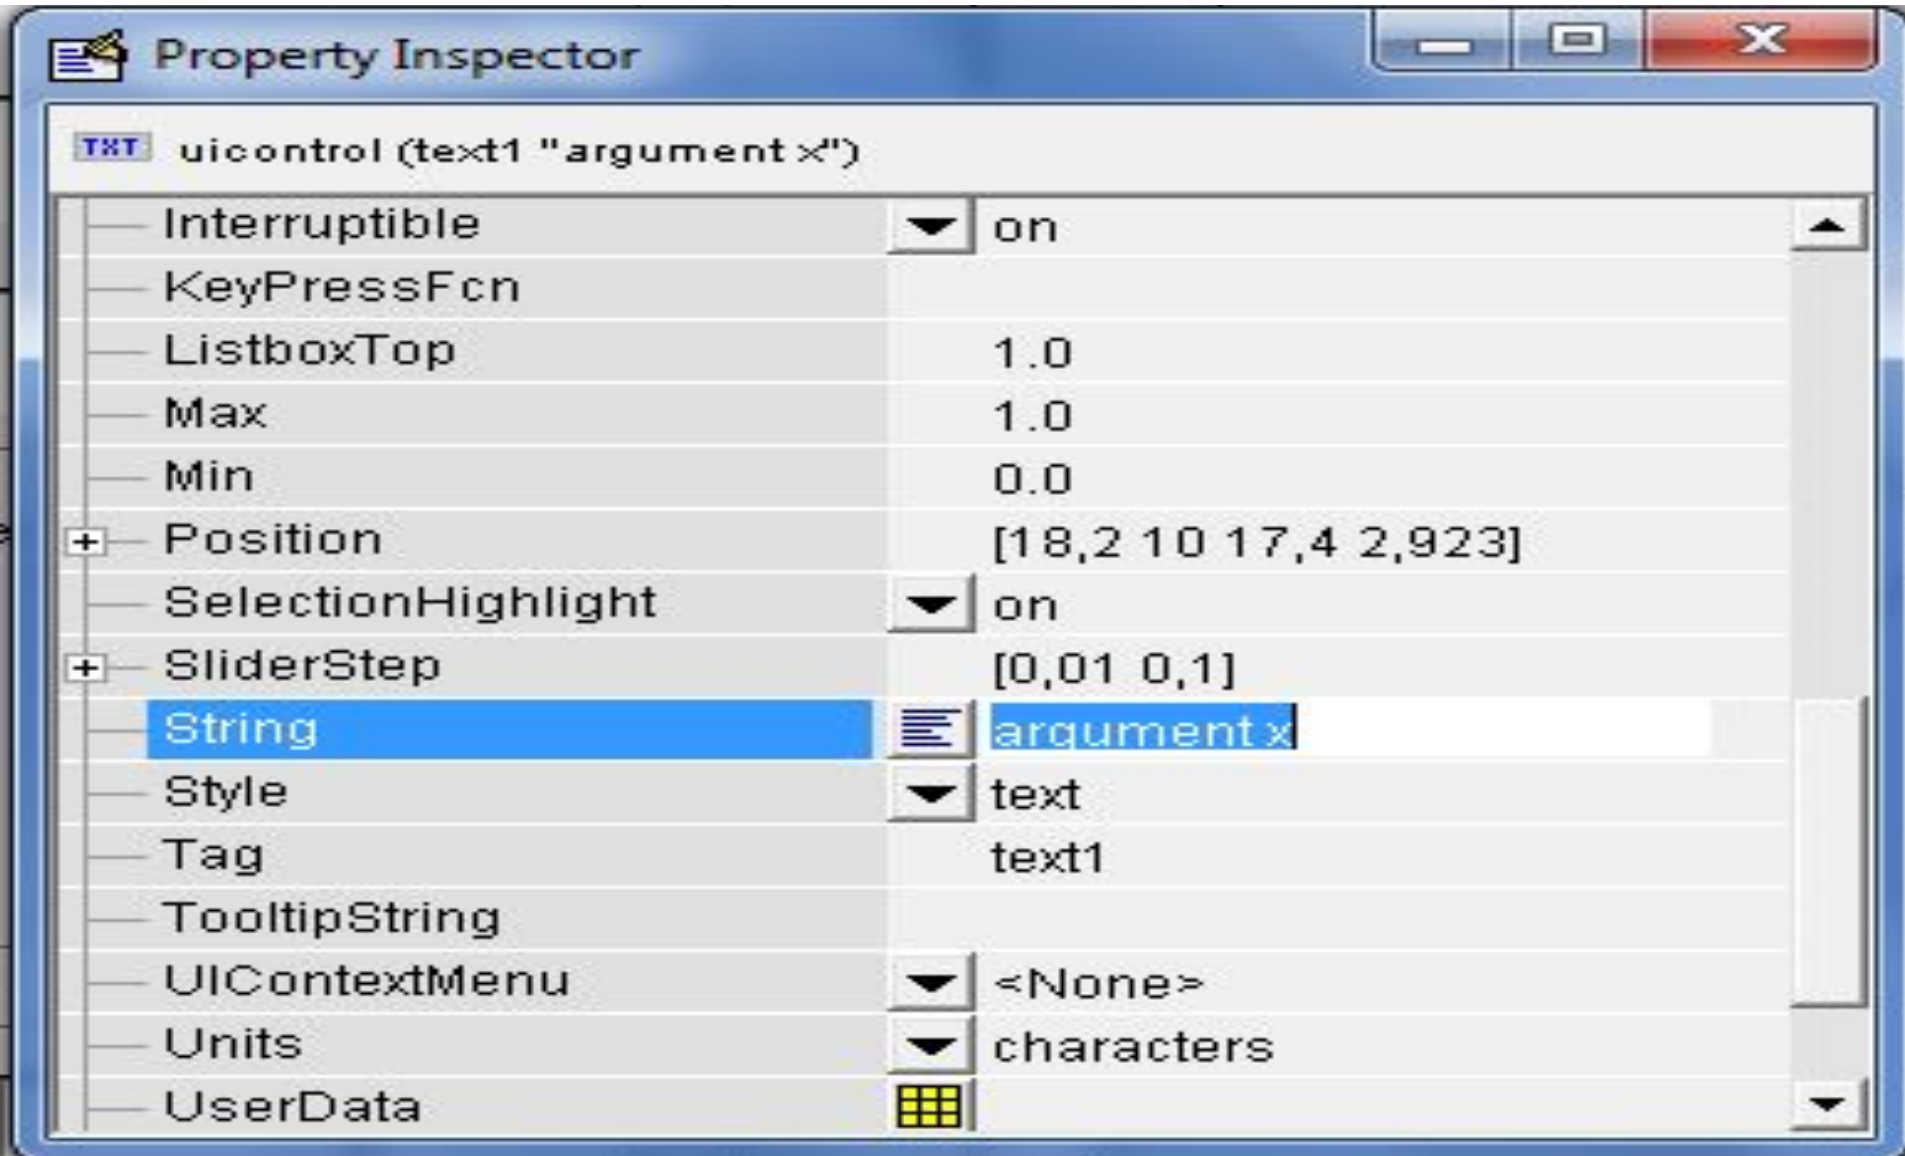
Property Inspector

TXT uicontrol (text1 "argument x")

| | |
|---|---|
| Interruptible | on |
| KeyPressFcn | |
| ListboxTop | 1.0 |
| Max | 1.0 |
| Min | 0.0 |
| Position | [18,2 10 17,4 2,923] |
| SelectionHighlight | on |
| SliderStep | [0,01 0,1] |
| String | argument x |
| Style | text |
| Tag | text1 |
| TooltipString | |
| UIContextMenu | <None> |
| Units | characters |
| UserData | |